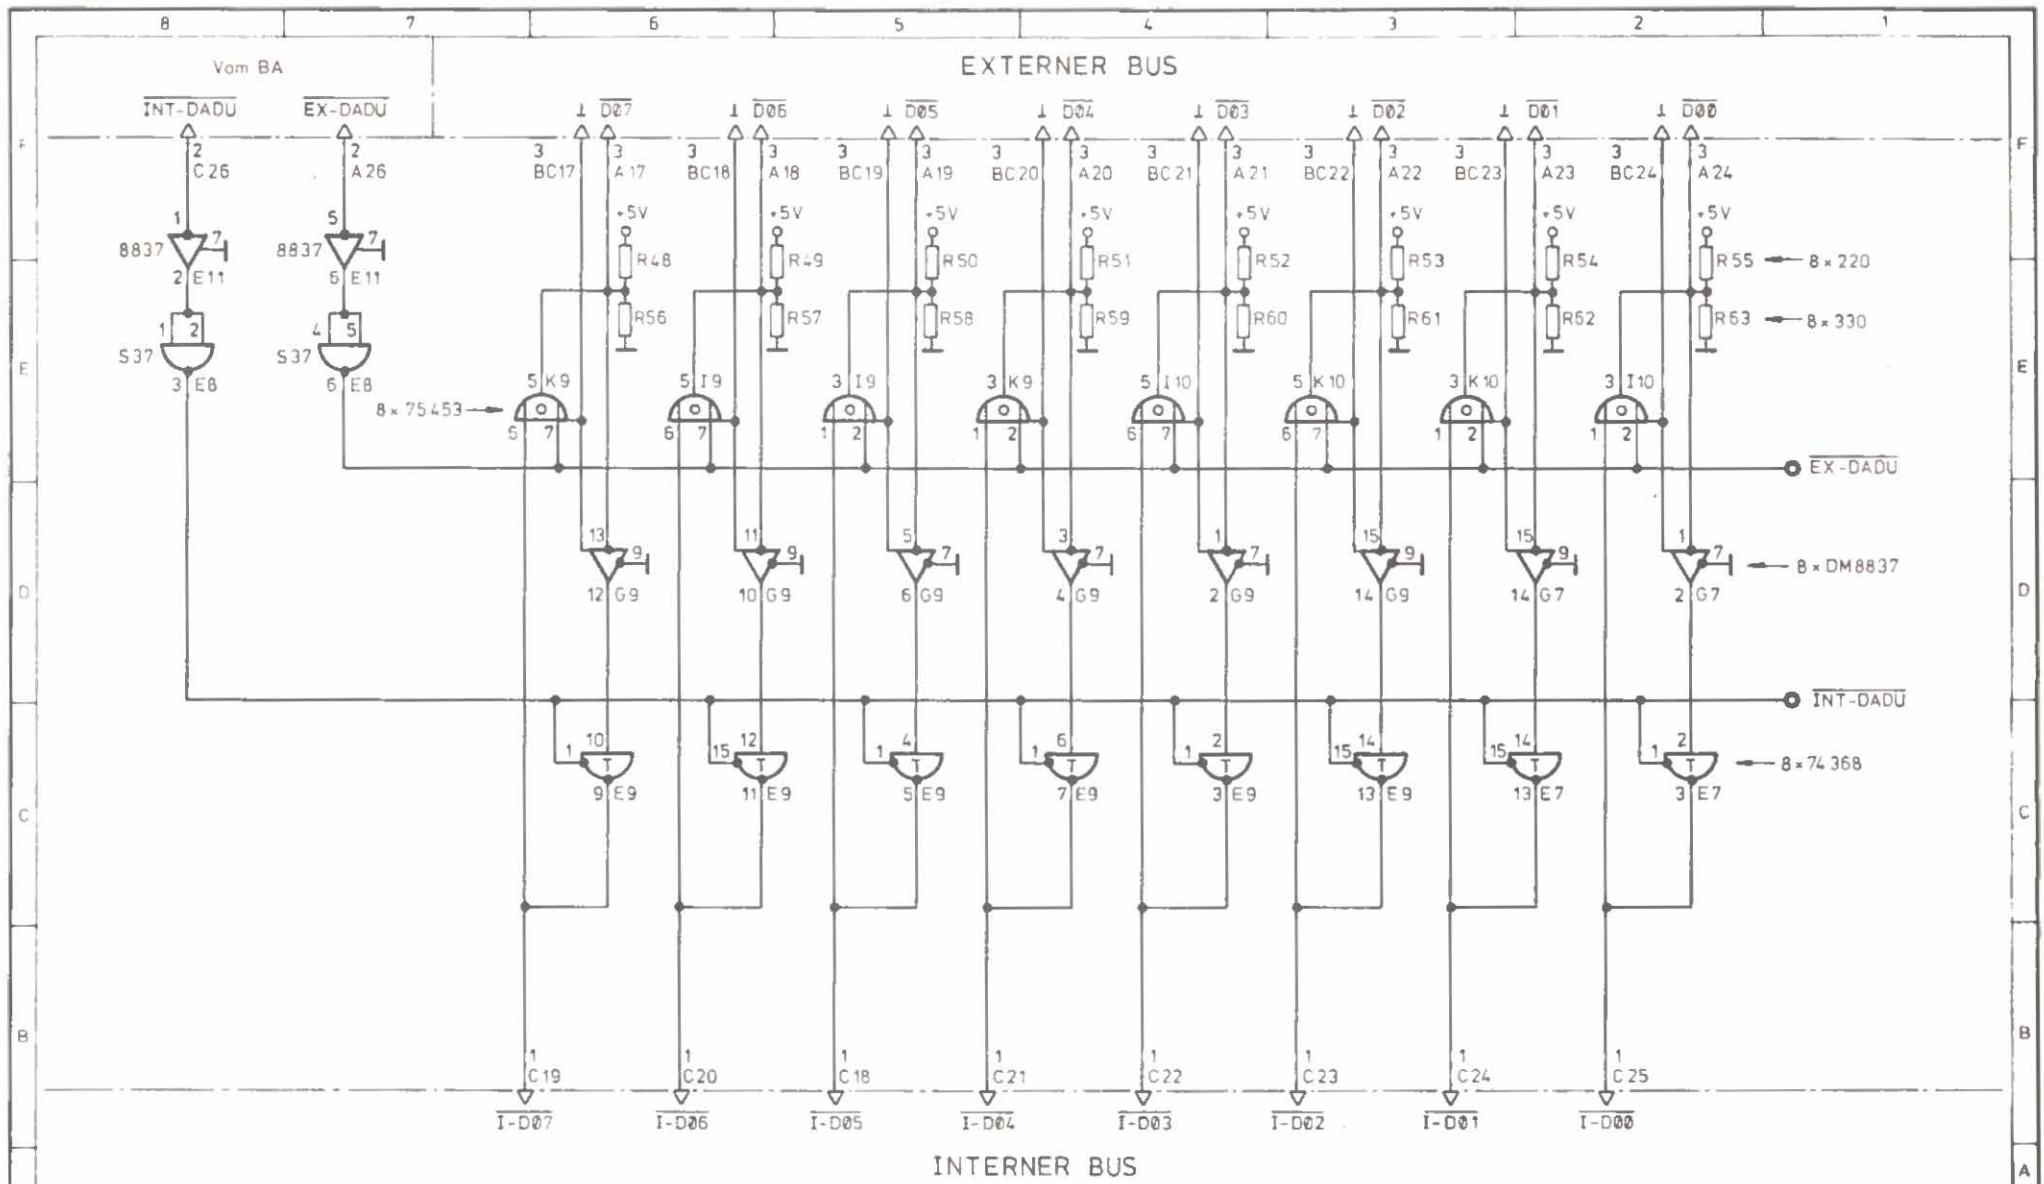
8 7 6 5 4 3 2 1

Vom BA

EXTERNER BUS

$\overline{\text{INT-DADU}}$ $\overline{\text{EX-DADU}}$

$\perp$ $\overline{\text{D07}}$ $\perp$ $\overline{\text{D06}}$ $\perp$ $\overline{\text{D05}}$ $\perp$ $\overline{\text{D04}}$ $\perp$ $\overline{\text{D03}}$ $\perp$ $\overline{\text{D02}}$ $\perp$ $\overline{\text{D01}}$ $\perp$ $\overline{\text{D00}}$

F

2 C26 2 A26

3 BC17 3 A17 3 BC18 3 A18 3 BC19 3 A19 3 BC20 3 A20 3 BC21 3 A21 3 BC22 3 A22 3 BC23 3 A23 3 BC24 3 A24

+5V +5V +5V +5V +5V +5V +5V +5V

1 8837 7 2 E11 5 8837 7 6 E11

R48 R49 R50 R51 R52 R53 R54 R55 — 8 × 220

R56 R57 R58 R59 R60 R61 R62 R63 — 8 × 330

1 2 S37 3 E8 4 5 S37 6 E8

E

5 K9 5 I9 3 I9 3 K9 5 I10 5 K10 3 K10 3 I10

8 × 75453 —

5 7 6 7 1 2 1 2 6 7 6 7 1 2 1 2

$\overline{\text{EX-DADU}}$

13 9 11 9 5 7 3 7 1 7 15 9 15 9 1 7

12 G9 10 G9 6 G9 4 G9 2 G9 14 G9 14 G7 2 G7

— 8 × DM8837

D

$\overline{\text{INT-DADU}}$

1 10 15 12 1 4 1 6 1 2 15 14 15 14 1 2

T T T T T T T T

— 8 × 74 368

9 E9 11 E9 5 E9 7 E9 3 E9 13 E9 13 E7 3 E7

C

B

1 C19 1 C20 1 C18 1 C21 1 C22 1 C23 1 C24 1 C25

$\overline{\text{I-D07}}$ $\overline{\text{I-D06}}$ $\overline{\text{I-D05}}$ $\overline{\text{I-D04}}$ $\overline{\text{I-D03}}$ $\overline{\text{I-D02}}$ $\overline{\text{I-D01}}$ $\overline{\text{I-D00}}$

INTERNER BUS

A